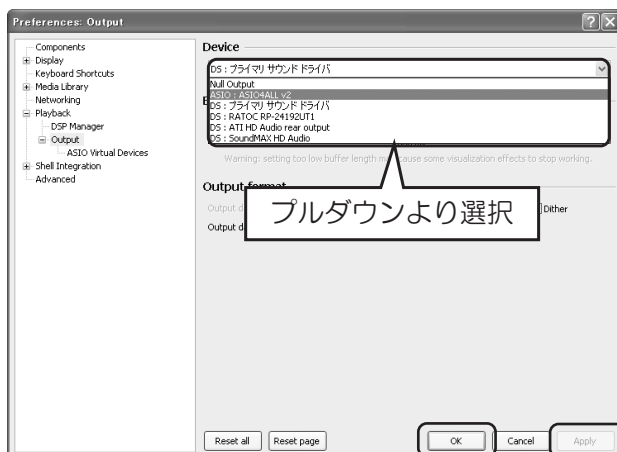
Preferences: Output

Components
Display
Keyboard Shortcuts
Media Library
Networking
Playback
DSP Manager
Output
ASIO Virtual Devices
Shell Integration
Advanced

Device

DS : プライマリ サウンド ドライバ

Null Output
ASIO : ASIO4ALL v2
DS : プライマリ サウンド ドライバ
DS : RATOC RP-24192UT1
DS : ATI HD Audio rear output
DS : SoundMAX HD Audio

Warning: setting too low buffer length m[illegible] cause some visualization effects to stop working.

Output format

Output d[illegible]

Dither

Output d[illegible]

プルダウンより選択

Reset all
Reset page
OK
Cancel
Apply